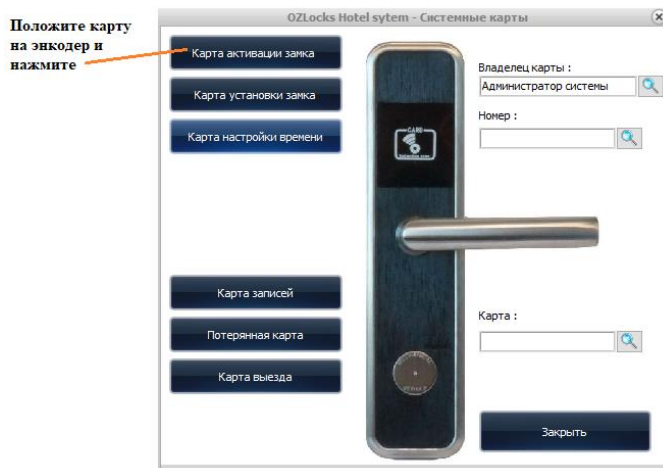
Положите карту на энкодер и нажмите

OZLocks Hotel sytem - Системные карты

Карта активации замка

Карта установки замка

Карта настройки времени

Карта записей

Потерянная карта

Карта выезда

CARD

Владелец карты :

Администратор системы

Номер :

Карта :

Закрыть